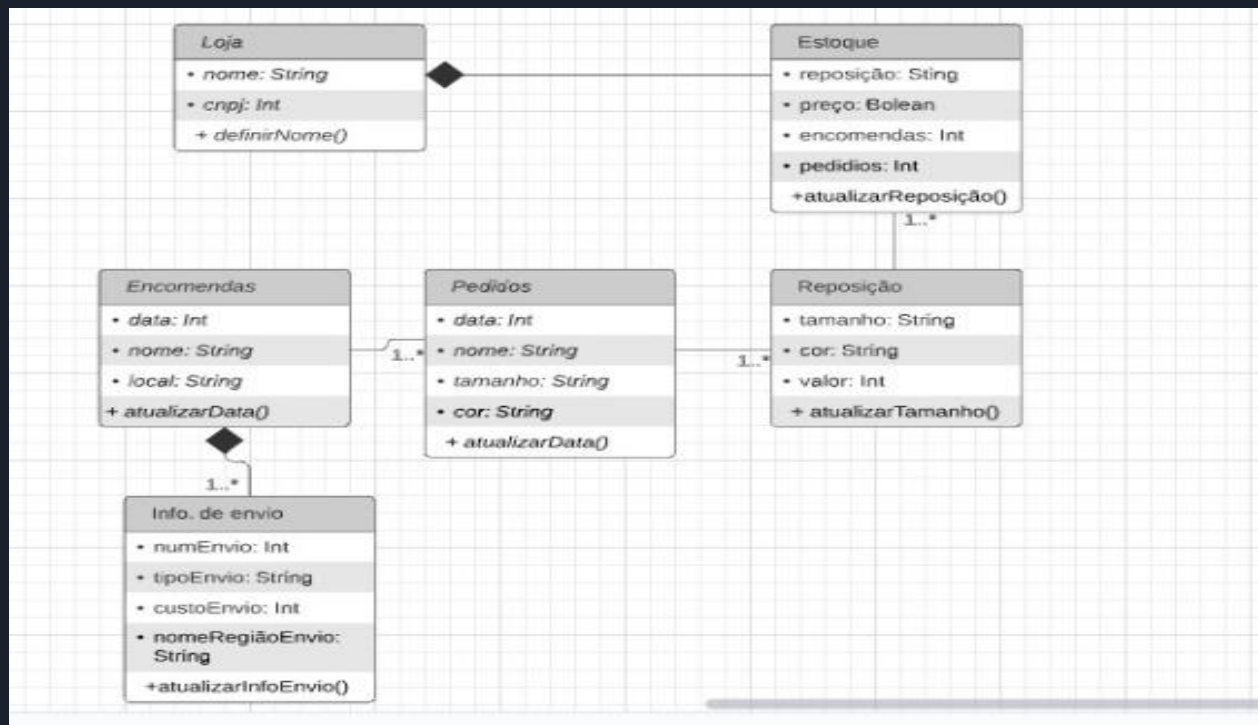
Loja
• nome: String
• cnpj: Int
+ definirNome()

Estoque
• reposição: Sting
• preço: Bolean
• encomendas: Int
• pedidios: Int
+atualizarReposição()

1..*

Encomendas
• data: Int
• nome: String
• local: String
+ atualizarData()

1..*

Pedidos
• data: Int
• nome: String
• tamanho: String
• cor: String
+ atualizarData()

1..*

Reposição
• tamanho: String
• cor: String
• valor: Int
+ atualizarTamanho()

1..*

Info. de envio
• numEnvio: Int
• tipoEnvio: String
• custoEnvio: Int
• nomeRegiãoEnvio: String
+atualizarInfoEnvio()